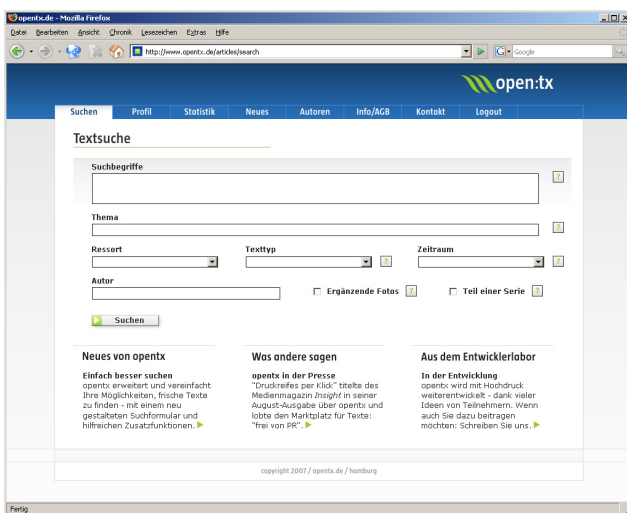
opentx.de - Mozilla Firefox

Datei Bearbeiten Ansicht Chronik Lesezeichen Extras Hilfe

http://www.opentx.de/articles/search

Google

open:tx

Suchen Profil Statistik Neues Autoren Info/AGB Kontakt Logout

Textsuche

Suchbegriffe

?

Thema

?

Ressort

Texttyp

?

Zeitraum

?

Autor

Ergänzende Fotos ?

Teil einer Serie ?

Suchen

Neues von opentx

Einfach besser suchen
opentx erweitert und vereinfacht Ihre Möglichkeiten, frische Texte zu finden - mit einem neu gestalteten Suchformular und hilfreichen Zusatzfunktionen.

Was andere sagen

opentx in der Presse
"Druckreifes per Klick" titelte das Medienmagazin Insight in seiner August-Ausgabe über opentx und lobte den Marktplatz für Texte: "frei von PR".

Aus dem Entwicklerlabor

In der Entwicklung
opentx wird mit Hochdruck weiterentwickelt - dank vieler Ideen von Teilnehmern. Wenn auch Sie dazu beitragen möchten: Schreiben Sie uns.

copyright 2007 / opentx.de / hamburg

Fertig